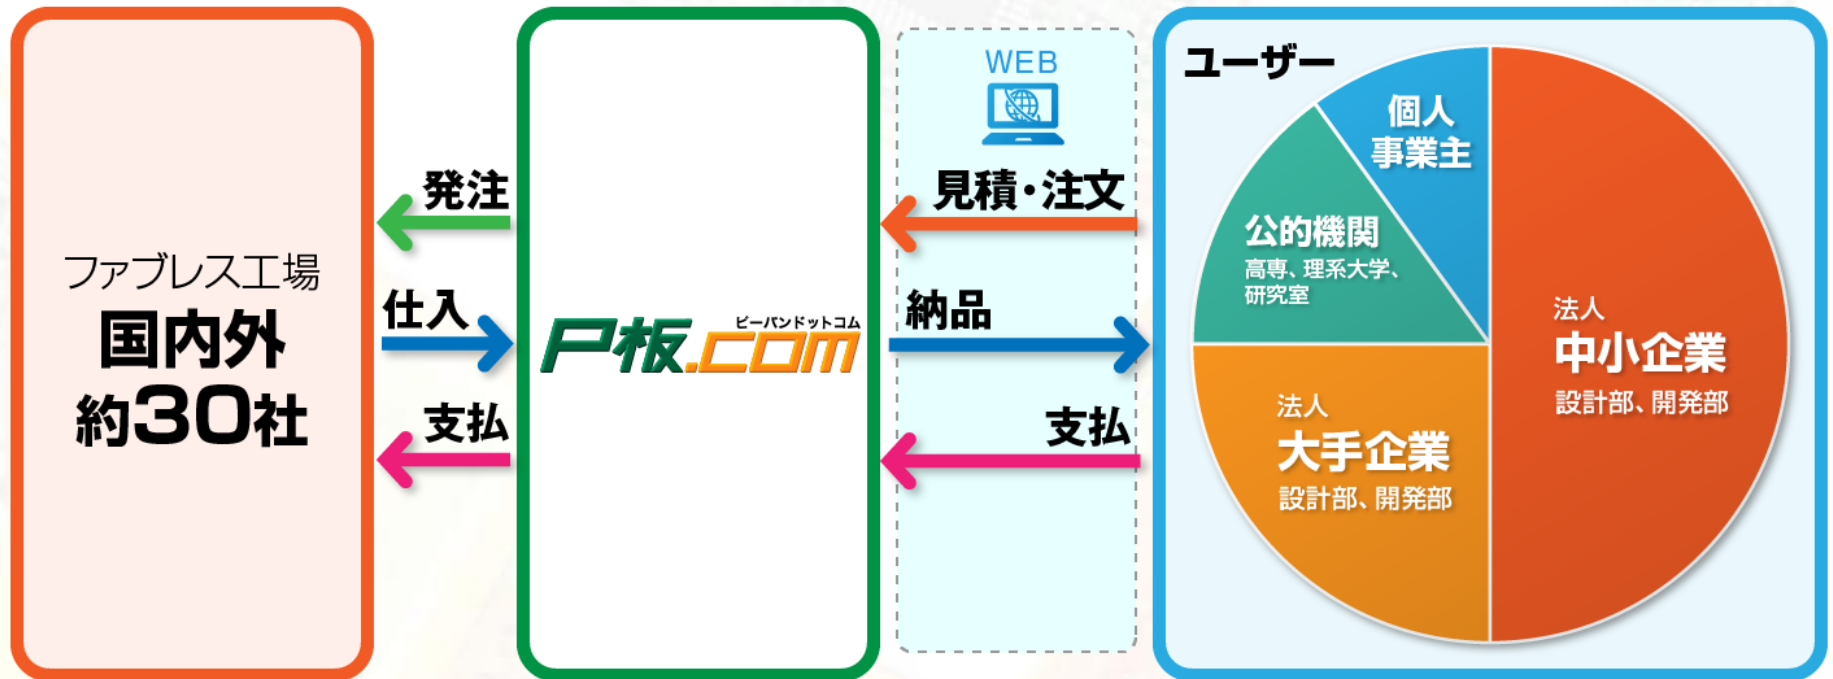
ファブレス工場
国内外
約30社

発注

仕入

支払

ピーバンドットコム
P板.COM

WEB

見積・注文

納品

支払

ユーザー

個人
事業主

公的機関
高専、理系大学、研究室

法人
中小企業
設計部、開発部

法人
大手企業
設計部、開発部